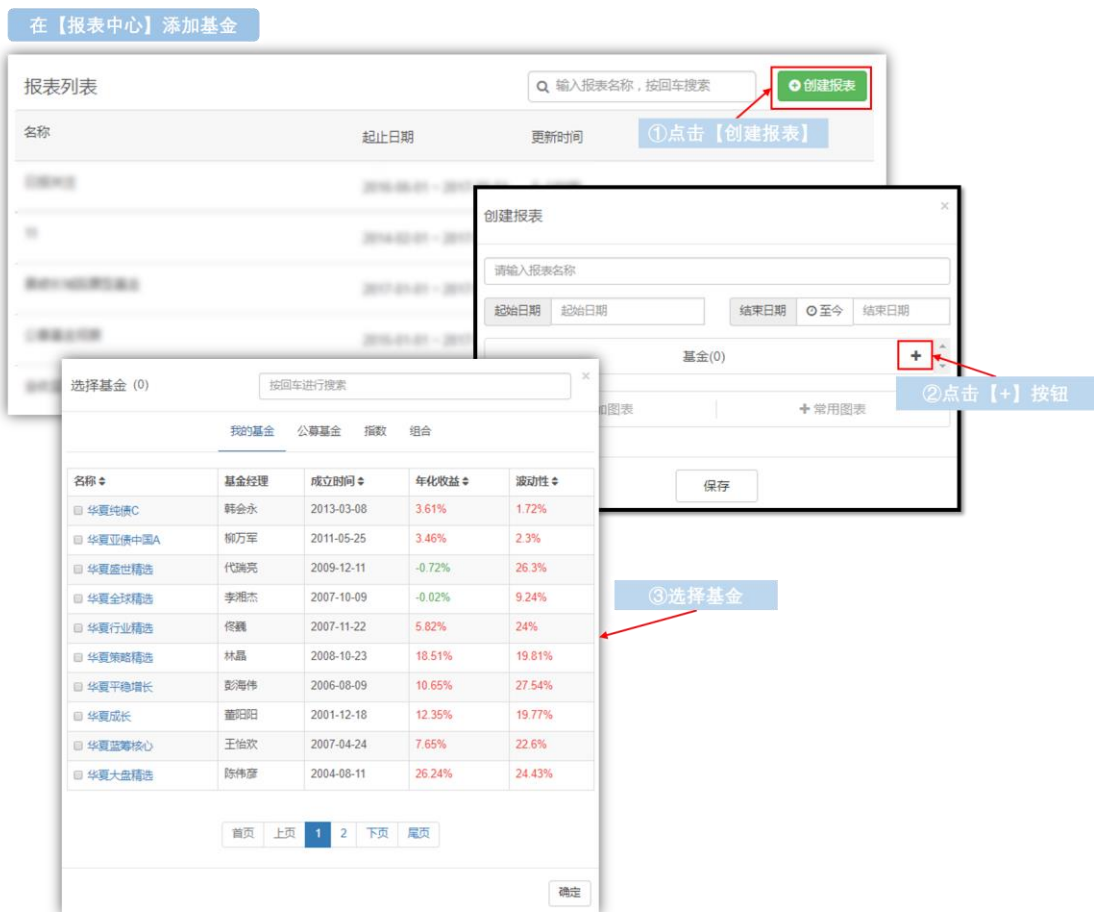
在【报表中心】添加基金

报表列表

输入报表名称，按回车搜索

创建报表

①点击【创建报表】

| 名称 | 起止日期 | 更新时间 |
|---|---|---|
| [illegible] | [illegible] | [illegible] |
| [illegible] | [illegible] | |
| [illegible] | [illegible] | |
| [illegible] | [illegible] | |

创建报表

请输入报表名称

起始日期 起始日期 结束日期 至今 结束日期

基金(0) +

②点击【+】按钮

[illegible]加图表 + 常用图表

保存

选择基金 (0) 按回车进行搜索

我的基金 公募基金 指数 组合

| 名称 | 基金经理 | 成立时间 | 年化收益 | 波动性 |
|---|---|---|---|---|
| 华夏纯债C | 韩会永 | 2013-03-08 | 3.61% | 1.72% |
| 华夏亚债中国A | 柳万军 | 2011-05-25 | 3.46% | 2.3% |
| 华夏盛世精选 | 代瑞亮 | 2009-12-11 | -0.72% | 26.3% |
| 华夏全球精选 | 李湘杰 | 2007-10-09 | -0.02% | 9.24% |
| 华夏行业精选 | 佟巍 | 2007-11-22 | 5.82% | 24% |
| 华夏策略精选 | 林晶 | 2008-10-23 | 18.51% | 19.81% |
| 华夏平稳增长 | 彭海伟 | 2006-08-09 | 10.65% | 27.54% |
| 华夏成长 | 董阳阳 | 2001-12-18 | 12.35% | 19.77% |
| 华夏蓝筹核心 | 王怡欢 | 2007-04-24 | 7.65% | 22.6% |
| 华夏大盘精选 | 陈伟彦 | 2004-08-11 | 26.24% | 24.43% |

③选择基金

首页 上页 1 2 下页 尾页

确定